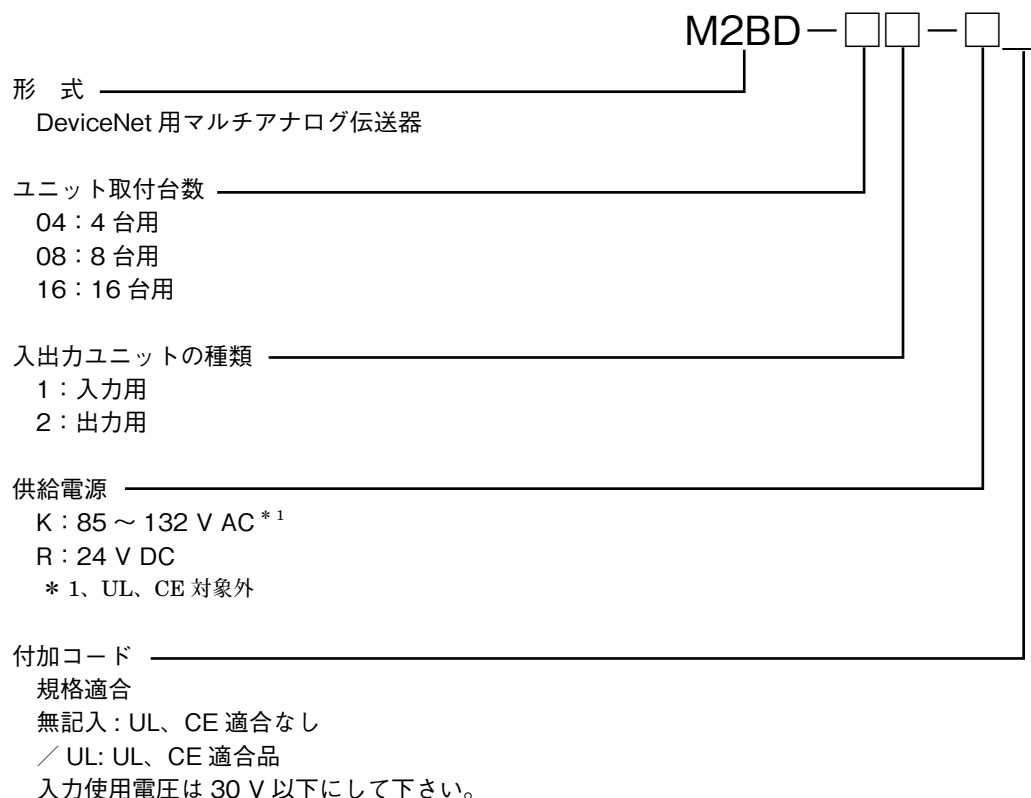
M2BD－□□－□

形　式
DeviceNet 用マルチアナログ伝送器

ユニット取付台数
04：4 台用
08：8 台用
16：16 台用

入出力ユニットの種類
1：入力用
2：出力用

供給電源
K：85 ～ 132 V AC$^{*1}$
R：24 V DC
＊1、UL、CE 対象外

付加コード
規格適合
無記入 : UL、CE 適合なし
／ UL: UL、CE 適合品
入力使用電圧は 30 V 以下にして下さい。